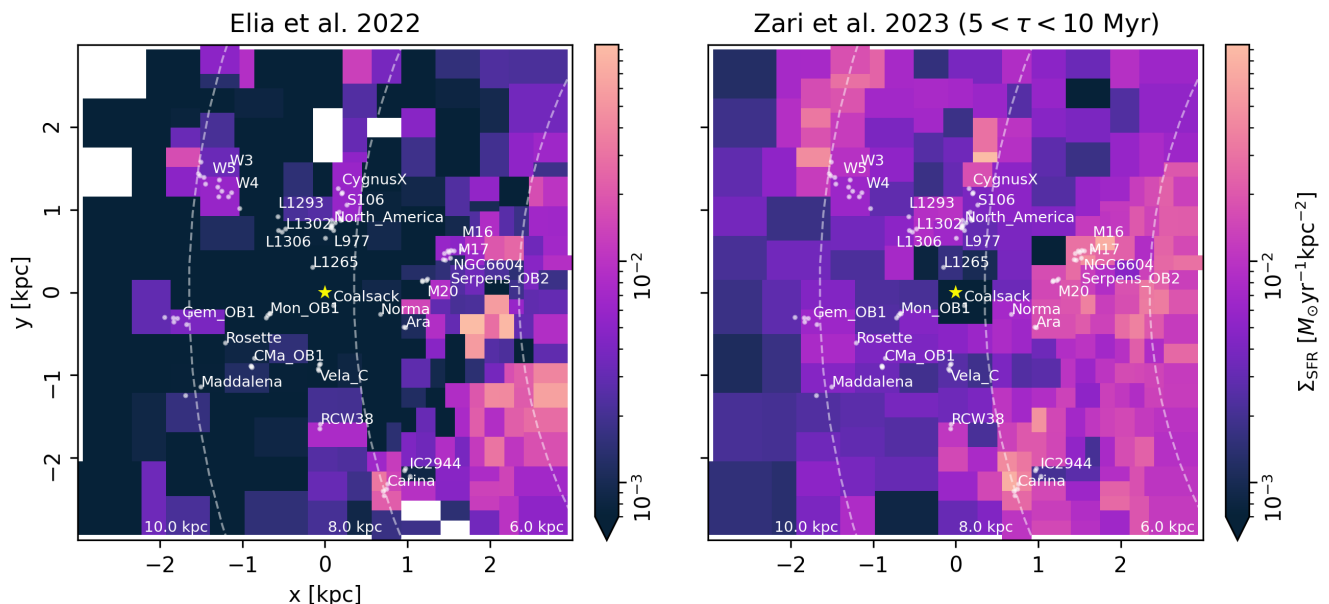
Elia et al. 2022

Zari et al. 2023 ($5 < \tau < 10$ Myr)

W3
W5
W4
CygnusX
L1293
S106
L1302
North_America
L1306
L977
M16
M17
NGC6604
L1265
Serpens_OB2
M20
Coalsack
Gem_OB1
Mon_OB1
Norma
Ara
Rosette
CMa_OB1
Vela_C
Maddalena
RCW38
IC2944
Carina
10.0 kpc
8.0 kpc
6.0 kpc

W3
W5
W4
CygnusX
L1293
S106
L1302
North_America
L1306
L977
M16
M17
NGC6604
L1265
Serpens_OB2
M20
Coalsack
Gem_OB1
Mon_OB1
Norma
Ara
Rosette
CMa_OB1
Vela_C
Maddalena
RCW38
IC2944
Carina
10.0 kpc
8.0 kpc
6.0 kpc

y [kpc]
2
1
0
−1
−2

x [kpc]
−2
−1
0
1
2

−2
−1
0
1
2

$10^{-2}$
$10^{-3}$

$10^{-2}$
$10^{-3}$
$\Sigma_{\rm SFR}$ [$M_\odot$yr$^{-1}$kpc$^{-2}$]